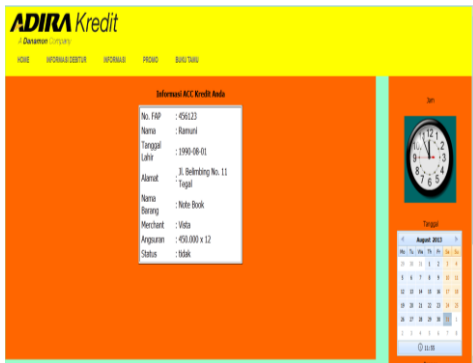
ADIRA Kredit
A Danamon Company

HOME INFORMASI DEBITUR INFORMASI PROMO BUKU TAMU

Informasi ACC Kredit Anda

| | |
|---|---|
| No. FAP | : 456123 |
| Nama | : Ramuni |
| Tanggal Lahir | : 1990-08-01 |
| Alamat | : Jl. Belimbing No. 11 Tegal |
| Nama Barang | : Note Book |
| Merchant | : Vista |
| Angsuran | : 450.000 x 12 |
| Status | : tidak |

Jam

Tanggal

August 2013

Mo Tu We Th Fr Sa Su

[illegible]

11:55